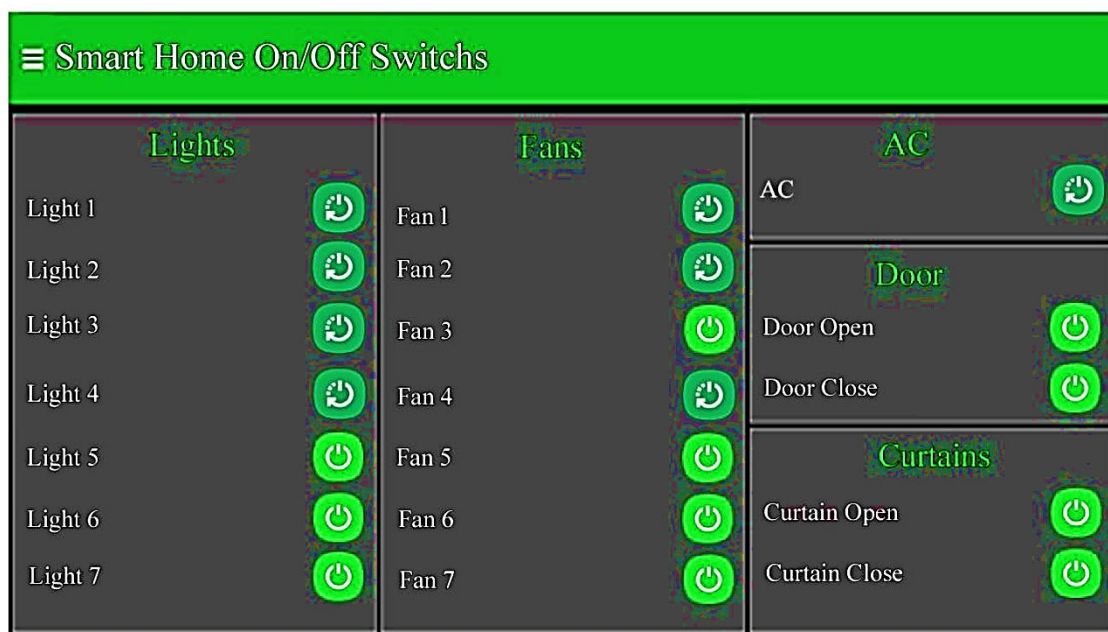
≡ Smart Home On/Off Switchs

Lights
Light 1
Light 2
Light 3
Light 4
Light 5
Light 6
Light 7

Fans
Fan 1
Fan 2
Fan 3
Fan 4
Fan 5
Fan 6
Fan 7

AC
AC

Door
Door Open
Door Close

Curtains
Curtain Open
Curtain Close